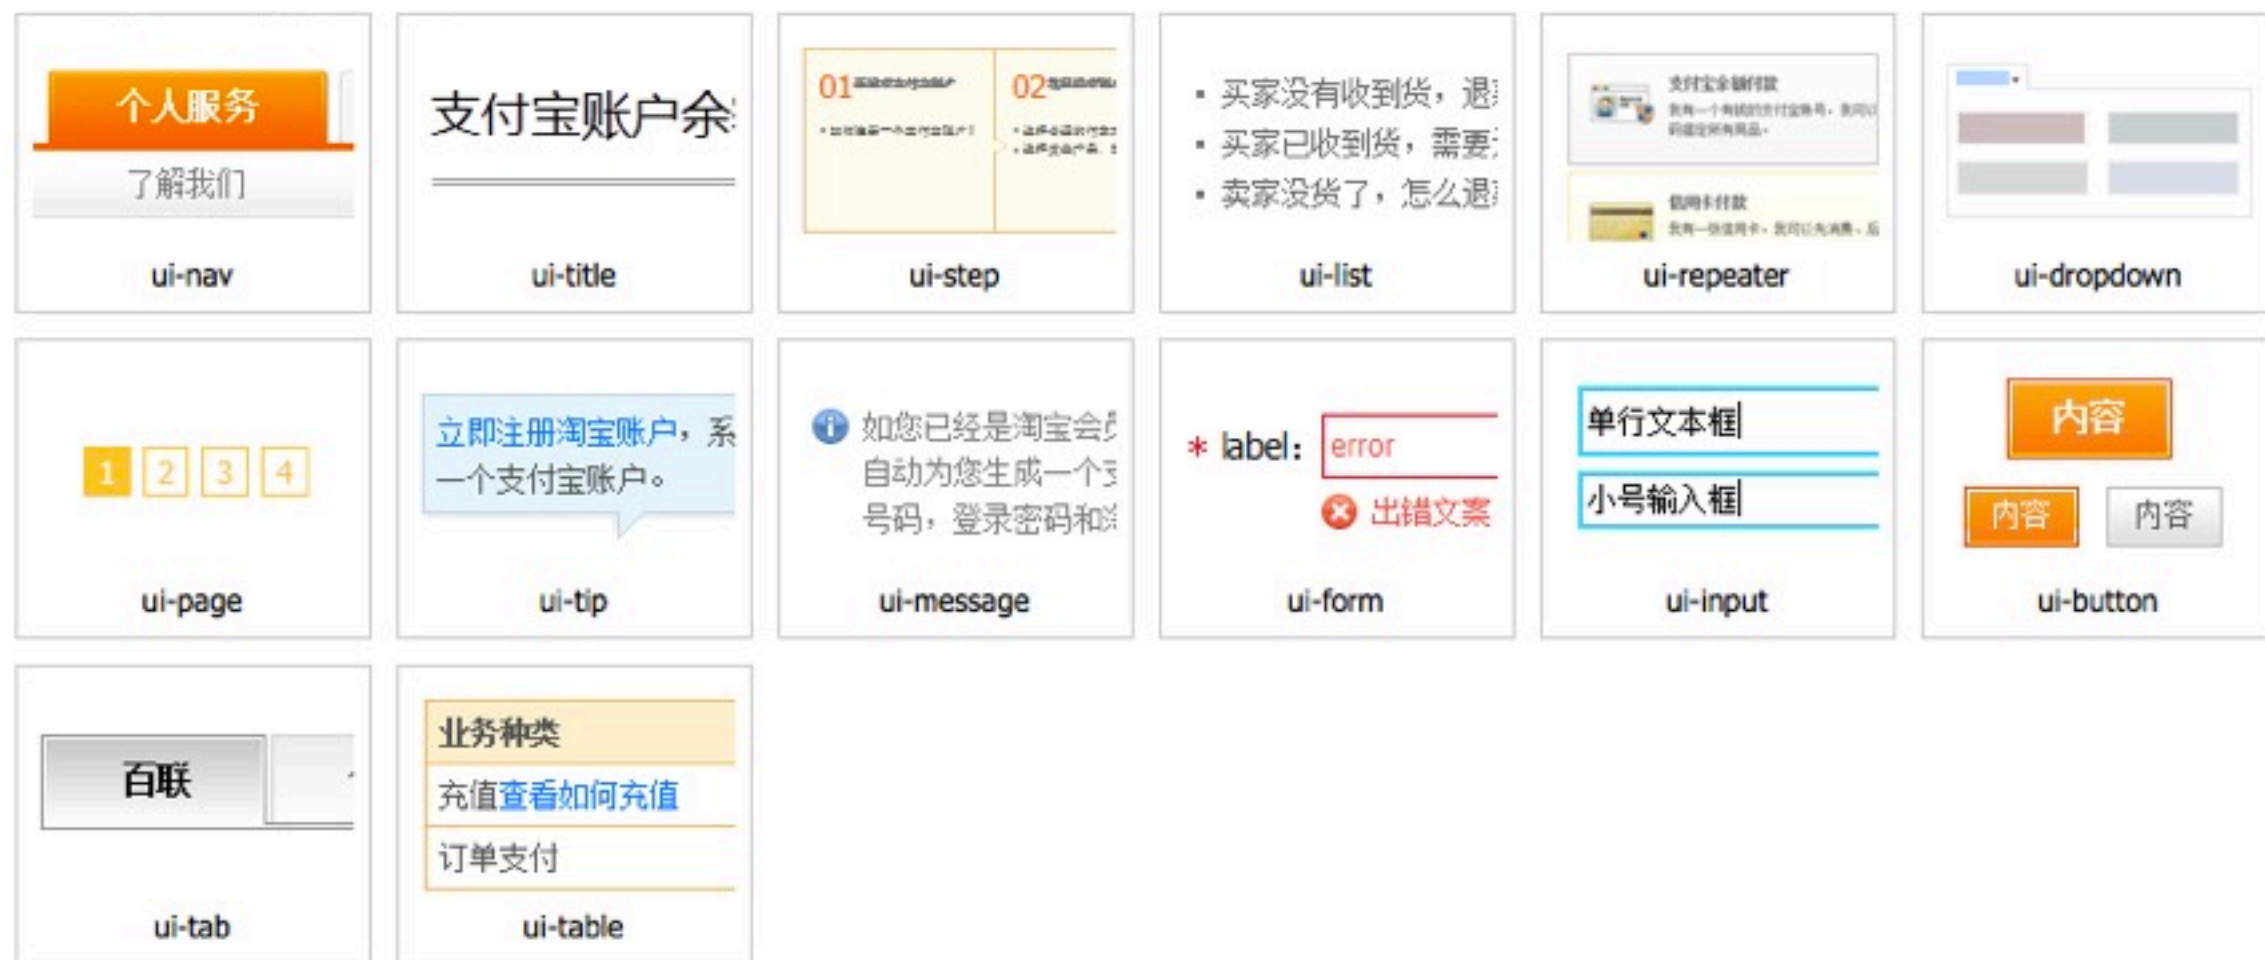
个人服务
了解我们
ui-nav

支付宝账户余
ui-title

01 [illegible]
02 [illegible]
ui-step

· 买家没有收到货，退
· 买家已收到货，需要
· 卖家没货了，怎么退
ui-list

支付宝余额付款
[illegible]
信用卡付款
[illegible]
ui-repeater

ui-dropdown

1 2 3 4
ui-page

立即注册淘宝账户，系
一个支付宝账户。
ui-tip

如您已经是淘宝会
自动为您生成一个
号码，登录密码和
ui-message

* label: error
出错文案
ui-form

单行文本框
小号输入框
ui-input

内容
内容 内容
ui-button

百联
ui-tab

| 业务种类 |
|---|
| 充值查看如何充值 |
| 订单支付 |

ui-table